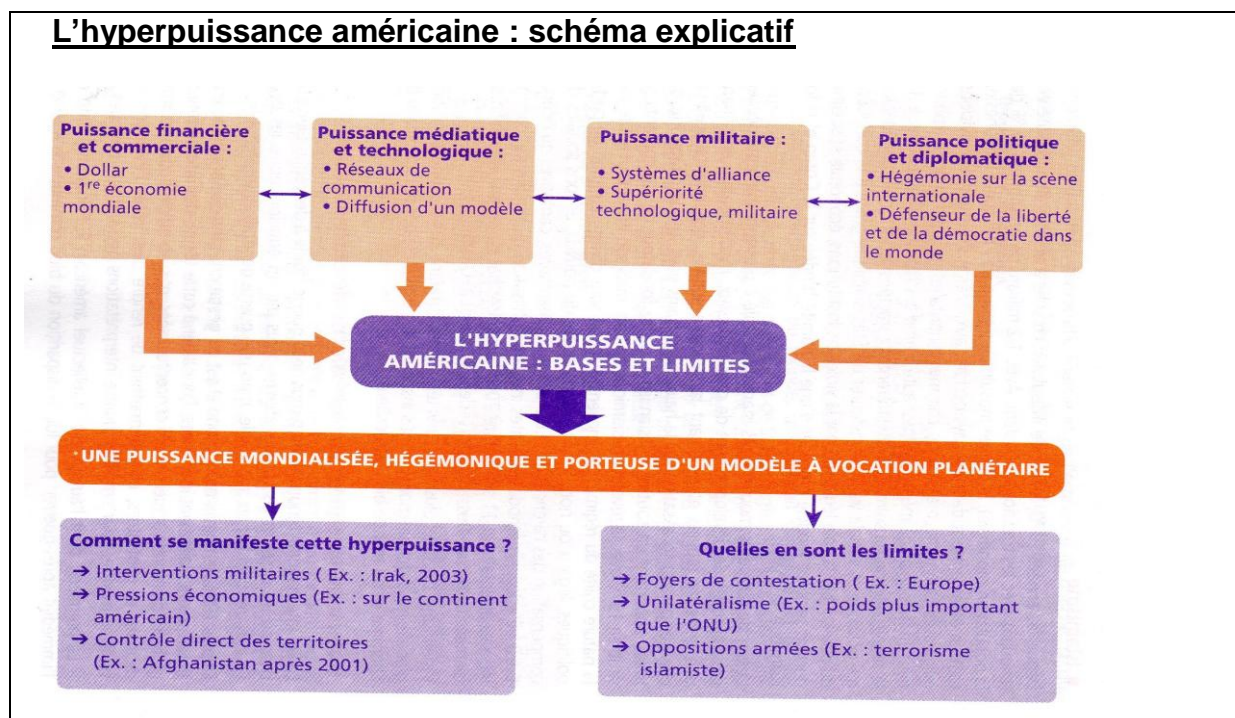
L'hyperpuissance américaine : schéma explicatif

Puissance financière et commerciale :
• Dollar
• 1$^{re}$ économie mondiale

Puissance médiatique et technologique :
• Réseaux de communication
• Diffusion d'un modèle

Puissance militaire :
• Systèmes d'alliance
• Supériorité technologique, militaire

Puissance politique et diplomatique :
• Hégémonie sur la scène internationale
• Défenseur de la liberté et de la démocratie dans le monde

L'HYPERPUISSANCE AMÉRICAINE : BASES ET LIMITES

UNE PUISSANCE MONDIALISÉE, HÉGÉMONIQUE ET PORTEUSE D'UN MODÈLE À VOCATION PLANÉTAIRE

Comment se manifeste cette hyperpuissance ?
→ Interventions militaires ( Ex. : Irak, 2003)
→ Pressions économiques (Ex. : sur le continent américain)
→ Contrôle direct des territoires (Ex. : Afghanistan après 2001)

Quelles en sont les limites ?
→ Foyers de contestation ( Ex. : Europe)
→ Unilatéralisme (Ex. : poids plus important que l'ONU)
→ Oppositions armées (Ex. : terrorisme islamiste)